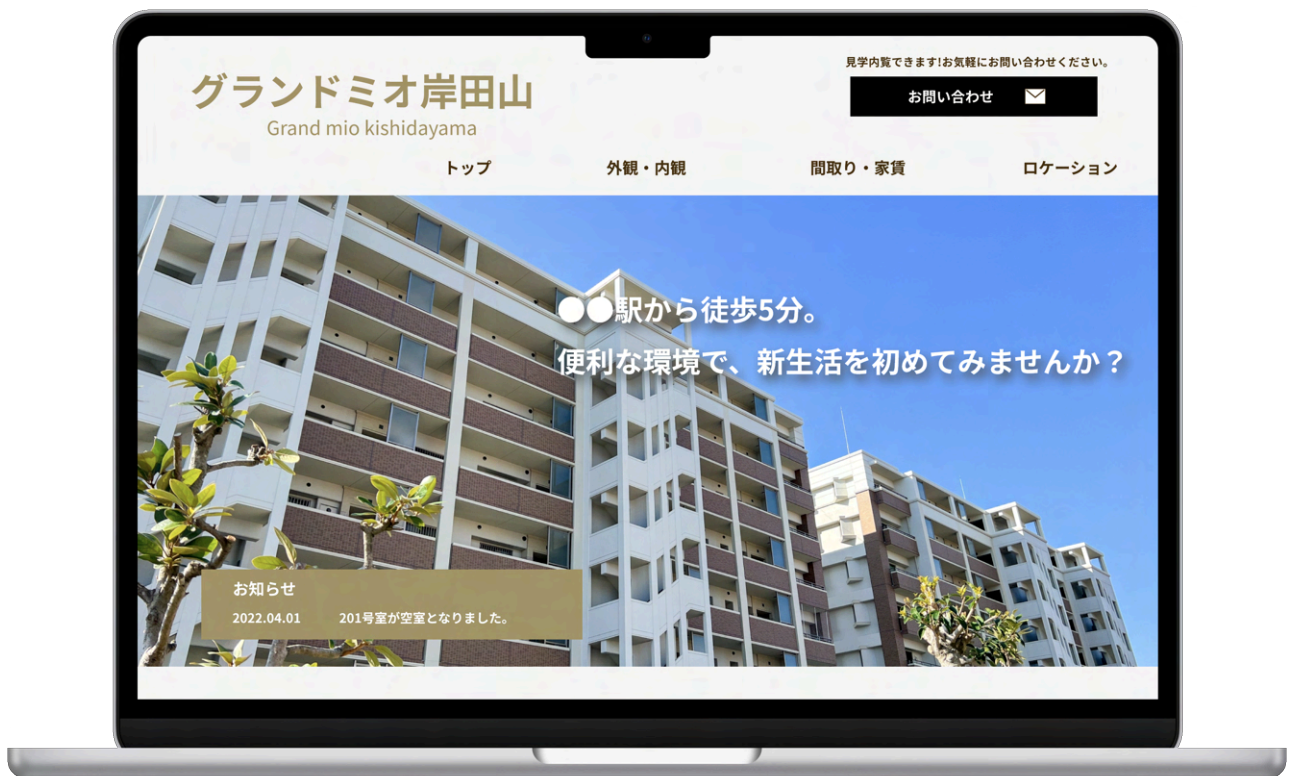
グランドミオ岸田山
Grand mio kishidayama

見学内覧できます!お気軽にお問い合わせください。

お問い合わせ

トップ　外観・内観　間取り・家賃　ロケーション

●●駅から徒歩5分。
便利な環境で、新生活を初めてみませんか？

お知らせ
2022.04.01　201号室が空室となりました。